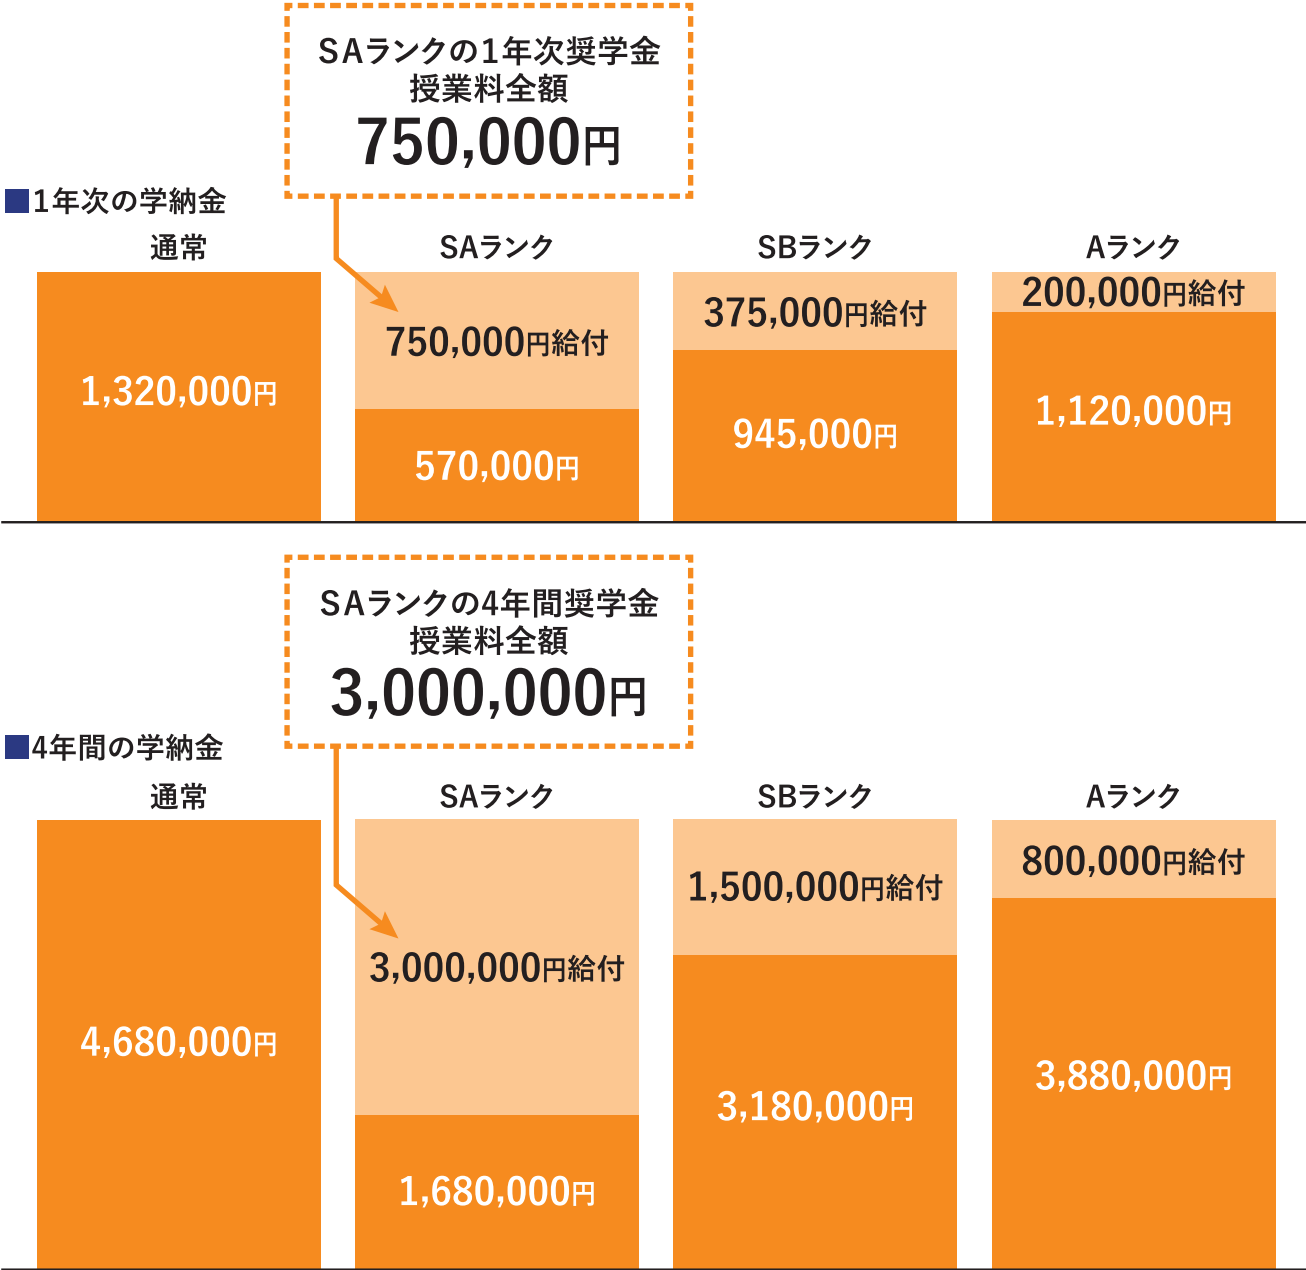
SAランクの1年次奨学金
授業料全額
750,000円

■1年次の学納金

通常
1,320,000円

SAランク
750,000円給付
570,000円

SBランク
375,000円給付
945,000円

Aランク
200,000円給付
1,120,000円

SAランクの4年間奨学金
授業料全額
3,000,000円

■4年間の学納金

通常
4,680,000円

SAランク
3,000,000円給付
1,680,000円

SBランク
1,500,000円給付
3,180,000円

Aランク
800,000円給付
3,880,000円